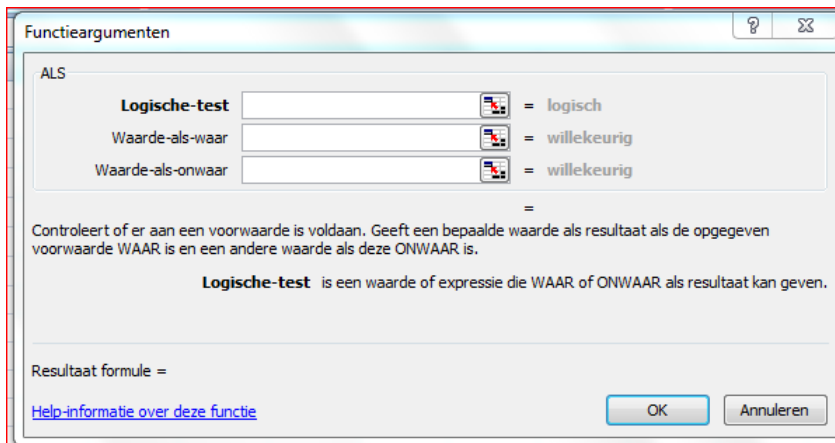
Functieargumenten

?

ALS

Logische-test = logisch

Waarde-als-waar = willekeurig

Waarde-als-onwaar = willekeurig

=

Controleert of er aan een voorwaarde is voldaan. Geeft een bepaalde waarde als resultaat als de opgegeven voorwaarde WAAR is en een andere waarde als deze ONWAAR is.

Logische-test is een waarde of expressie die WAAR of ONWAAR als resultaat kan geven.

Resultaat formule =

Help-informatie over deze functie

OK

Annuleren